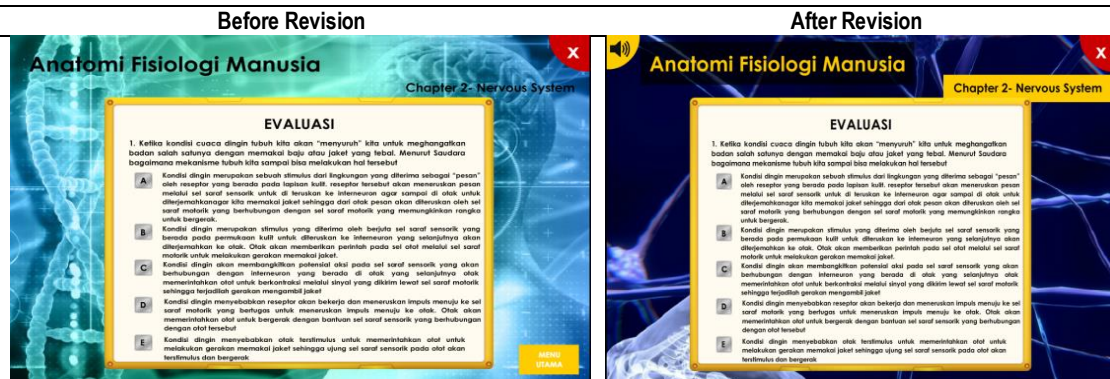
**Before Revision**

Anatomi Fisiologi Manusia

X

Chapter 2- Nervous System

EVALUASI

1. Ketika kondisi cuaca dingin tubuh kita akan "menyuruh" kita untuk menghangatkan badan salah satunya dengan memakai baju atau jaket yang tebal. Menurut Saudara bagaimana mekanisme tubuh kita sampai bisa melakukan hal tersebut

A Kondisi dingin merupakan sebuah stimulus dari lingkungan yang diterima sebagai "pesan" oleh reseptor yang berada pada lapisan kulit. reseptor tersebut akan meneruskan pesan melalui sel saraf sensorik untuk di teruskan ke interneuron agar sampai di otak untuk diterjemahkanagar kita memakai jaket sehingga dari otak pesan akan diteruskan oleh sel saraf motorik yang berhubungan dengan sel saraf motorik yang memungkinkan rongka untuk bergerak.

B Kondisi dingin merupakan stimulus yang diterima oleh berjuta sel saraf sensorik yang berada pada permukaan kulit untuk diteruskan ke interneuron yang selanjutnya akan diterjemahkan ke otak. Otak akan memberikan perintah pada sel otot melalui sel saraf motorik untuk melakukan gerakan memakai jaket.

C Kondisi dingin akan membangkitkan potensial aksi pada sel saraf sensorik yang akan berhubungan dengan interneuron yang berada di otak yang selanjutnya otak memerintahkan otot untuk berkontraksi melalui sinyal yang dikirim lewat sel saraf motorik sehingga terjadilah gerakan mengambil jaket

D Kondisi dingin menyebabkan reseptor akan bekerja dan meneruskan impuls menuju ke sel saraf motorik yang bertugas untuk meneruskan impuls menuju ke otak. Otak akan memerintahkan otot untuk bergerak dengan bantuan sel saraf sensorik yang berhubungan dengan otot tersebut

E Kondisi dingin menyebabkan otak terstimulus untuk memerintahkan otot untuk melakukan gerakan memakai jaket sehingga ujung sel saraf sensorik pada otot akan terstimulus dan bergerak

MENU UTAMA

**After Revision**

Anatomi Fisiologi Manusia

X

Chapter 2- Nervous System

EVALUASI

1. Ketika kondisi cuaca dingin tubuh kita akan "menyuruh" kita untuk menghangatkan badan salah satunya dengan memakai baju atau jaket yang tebal. Menurut Saudara bagaimana mekanisme tubuh kita sampai bisa melakukan hal tersebut

A Kondisi dingin merupakan sebuah stimulus dari lingkungan yang diterima sebagai "pesan" oleh reseptor yang berada pada lapisan kulit. reseptor tersebut akan meneruskan pesan melalui sel saraf sensorik untuk di teruskan ke interneuron agar sampai di otak untuk diterjemahkanagar kita memakai jaket sehingga dari otak pesan akan diteruskan oleh sel saraf motorik yang berhubungan dengan sel saraf motorik yang memungkinkan rongka untuk bergerak.

B Kondisi dingin merupakan stimulus yang diterima oleh berjuta sel saraf sensorik yang berada pada permukaan kulit untuk diteruskan ke interneuron yang selanjutnya akan diterjemahkan ke otak. Otak akan memberikan perintah pada sel otot melalui sel saraf motorik untuk melakukan gerakan memakai jaket.

C Kondisi dingin akan membangkitkan potensial aksi pada sel saraf sensorik yang akan berhubungan dengan interneuron yang berada di otak yang selanjutnya otak memerintahkan otot untuk berkontraksi melalui sinyal yang dikirim lewat sel saraf motorik sehingga terjadilah gerakan mengambil jaket

D Kondisi dingin menyebabkan reseptor akan bekerja dan meneruskan impuls menuju ke sel saraf motorik yang bertugas untuk meneruskan impuls menuju ke otak. Otak akan memerintahkan otot untuk bergerak dengan bantuan sel saraf sensorik yang berhubungan dengan otot tersebut

E Kondisi dingin menyebabkan otak terstimulus untuk memerintahkan otot untuk melakukan gerakan memakai jaket sehingga ujung sel saraf sensorik pada otot akan terstimulus dan bergerak